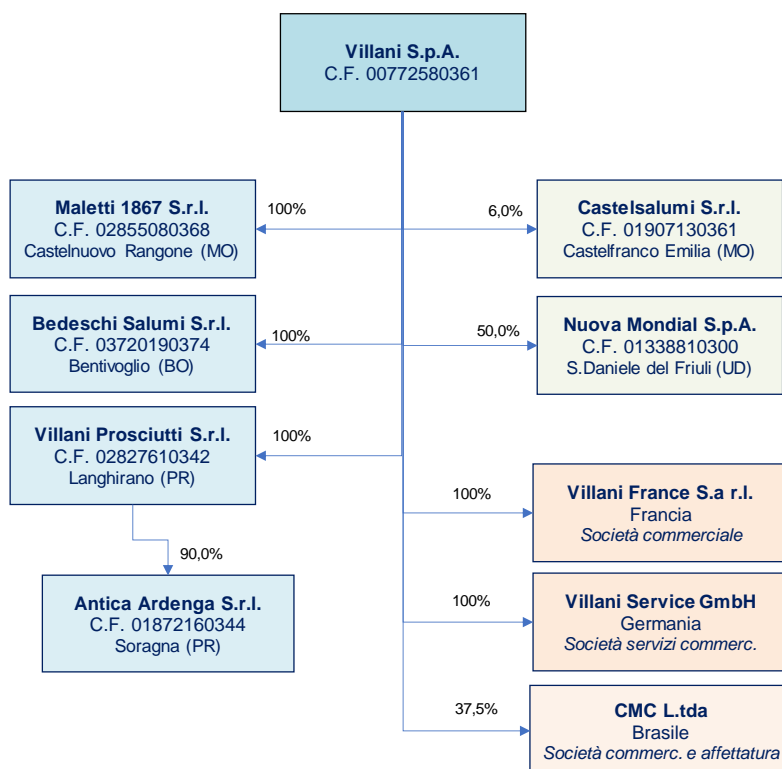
Villani S.p.A.
C.F. 00772580361

Maletti 1867 S.r.l.
C.F. 02855080368
Castelnuovo Rangone (MO)

100%

6,0%

Castelsalumi S.r.l.
C.F. 01907130361
Castelfranco Emilia (MO)

Bedeschi Salumi S.r.l.
C.F. 03720190374
Bentivoglio (BO)

100%

50,0%

Nuova Mondial S.p.A.
C.F. 01338810300
S.Daniele del Friuli (UD)

Villani Prosciutti S.r.l.
C.F. 02827610342
Langhirano (PR)

100%

100%

Villani France S.a r.l.
Francia
Società commerciale

90,0%

Antica Ardenga S.r.l.
C.F. 01872160344
Soragna (PR)

100%

Villani Service GmbH
Germania
Società servizi commerc.

37,5%

CMC L.tda
Brasile
Società commerc. e affettatura